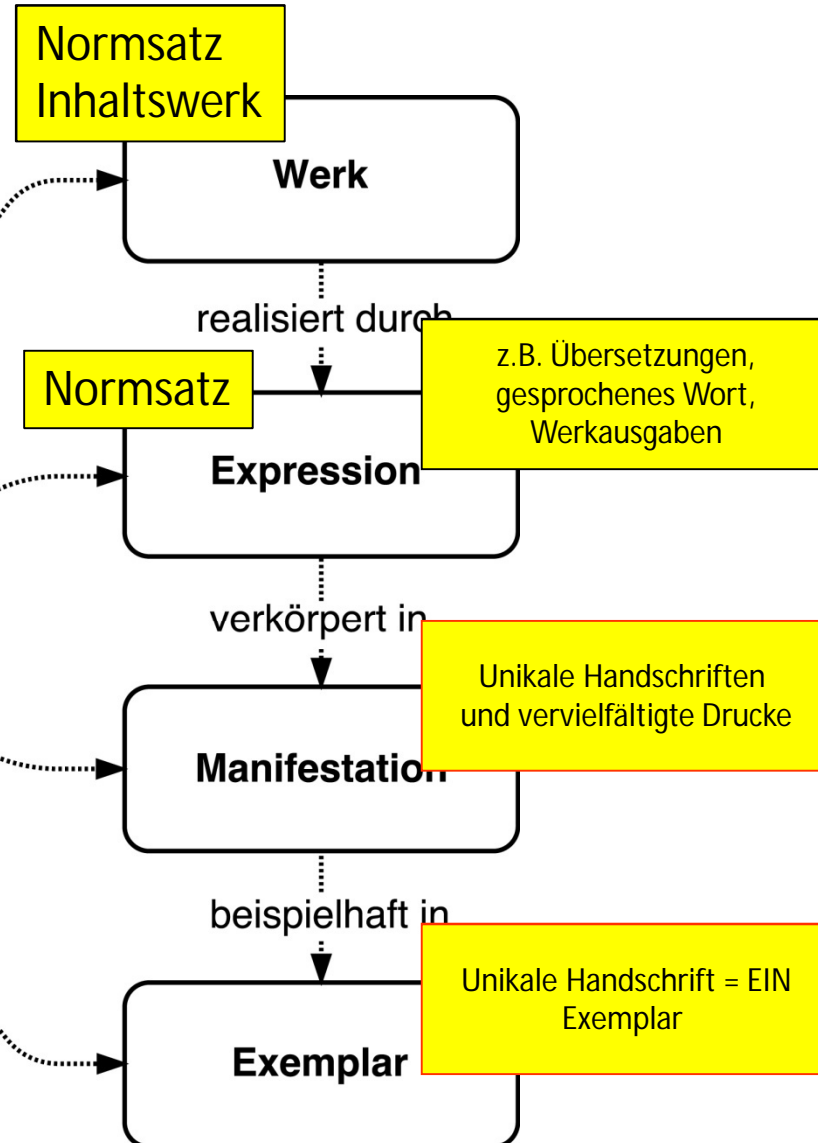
Normsatz
Inhaltswerk

Werk

realisiert durch

Normsatz

z.B. Übersetzungen, gesprochenes Wort, Werkausgaben

Expression

verkörpert in

Unikale Handschriften und vervielfältigte Drucke

Manifestation

beispielhaft in

Unikale Handschrift = EIN Exemplar

Exemplar